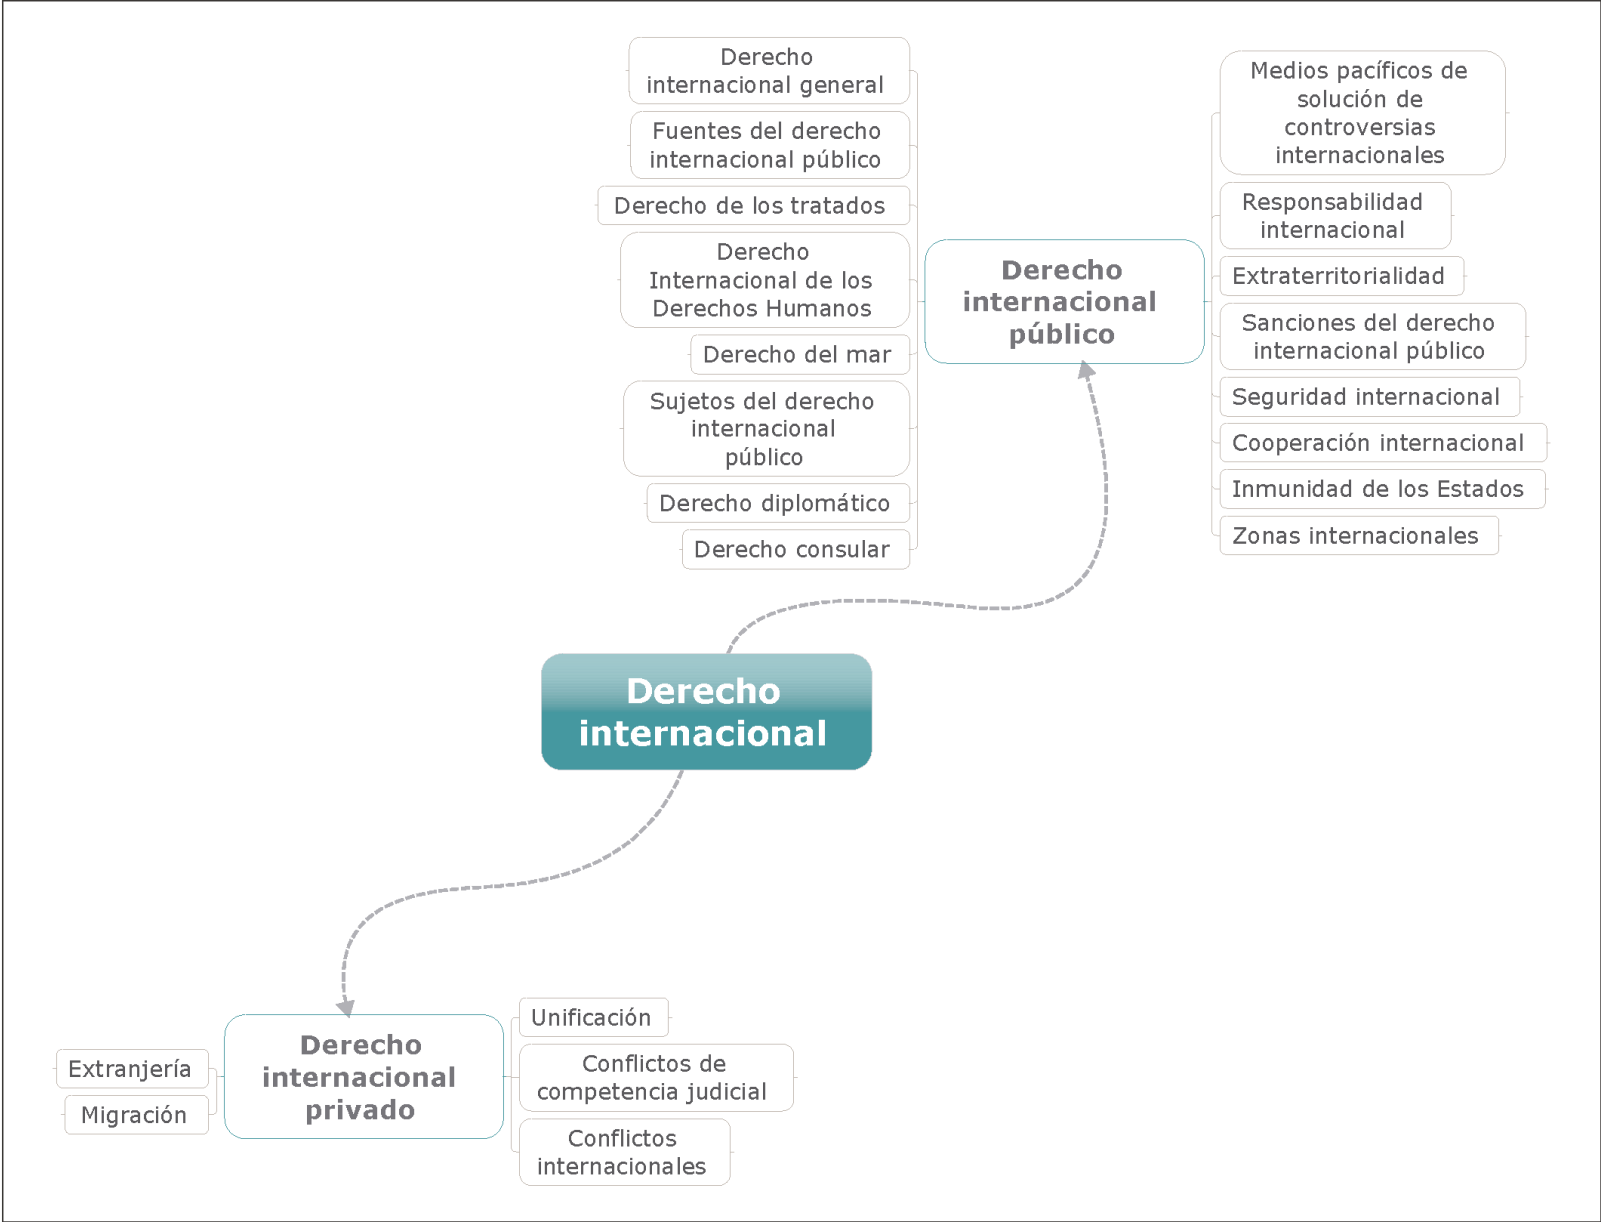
Derecho internacional

Derecho internacional público

Derecho internacional general

Fuentes del derecho internacional público

Derecho de los tratados

Derecho Internacional de los Derechos Humanos

Derecho del mar

Sujetos del derecho internacional público

Derecho diplomático

Derecho consular

Medios pacíficos de solución de controversias internacionales

Responsabilidad internacional

Extraterritorialidad

Sanciones del derecho internacional público

Seguridad internacional

Cooperación internacional

Inmunidad de los Estados

Zonas internacionales

Derecho internacional privado

Extranjería

Migración

Unificación

Conflictos de competencia judicial

Conflictos internacionales